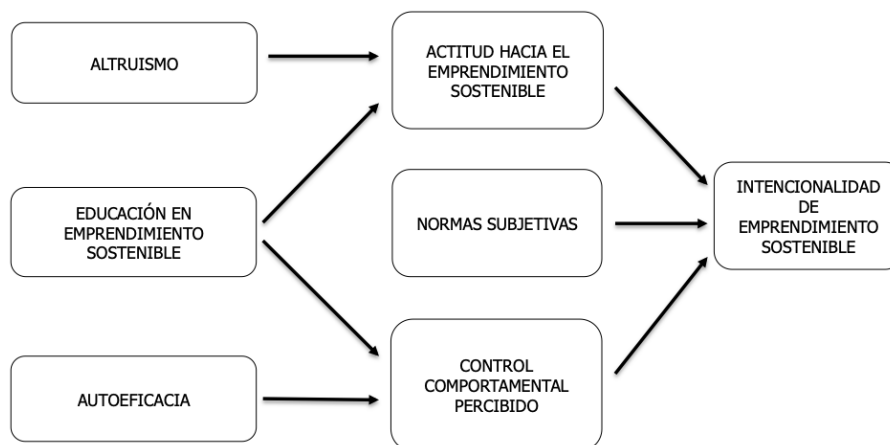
ALTRUISMO

ACTITUD HACIA EL EMPRENDIMIENTO SOSTENIBLE

EDUCACIÓN EN EMPRENDIMIENTO SOSTENIBLE

NORMAS SUBJETIVAS

INTENCIONALIDAD DE EMPRENDIMIENTO SOSTENIBLE

AUTOEFICACIA

CONTROL COMPORTAMENTAL PERCIBIDO